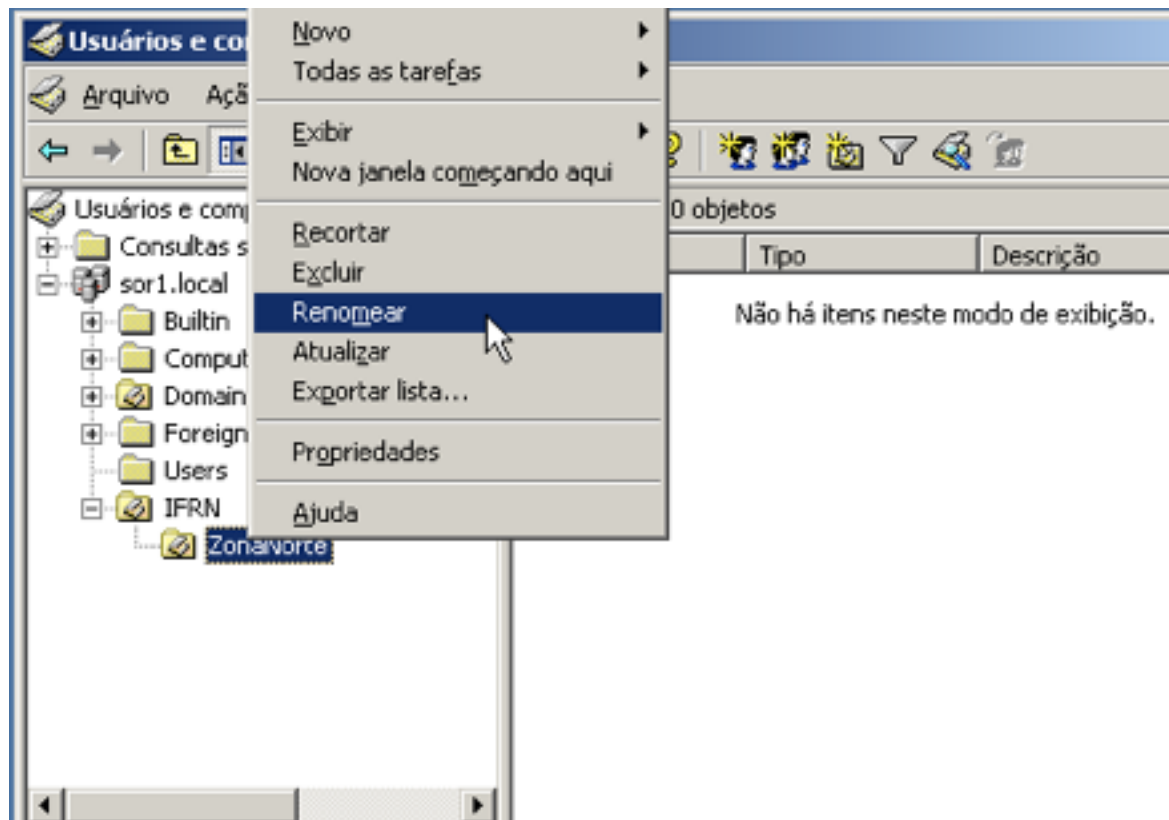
Usuários e co

Arquivo Açã

Novo
Todas as tarefas

Exibir
Nova janela começando aqui

Recortar
Excluir
Renomear
Atualizar
Exportar lista...

Propriedades

Ajuda

Usuários e comp
Consultas s
sor1.local
Builtin
Comput
Domain
Foreign
Users
IFRN
ZonaNorte

0 objetos

| | Tipo | Descrição |
|---|---|---|

Não há itens neste modo de exibição.